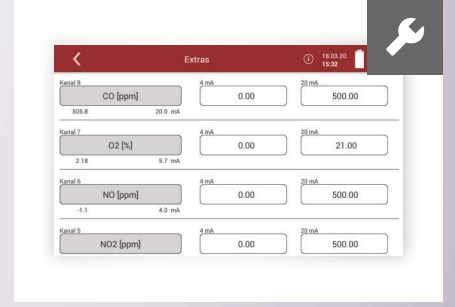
Extras

18.03.20
15:32

Kanal 8
CO [ppm]
505.8 20.0 mA
4 mA
0.00
20 mA
500.00

Kanal 7
O2 [%]
2.18 5.7 mA
4 mA
0.00
20 mA
21.00

Kanal 6
NO [ppm]
-1.1 4.0 mA
4 mA
0.00
20 mA
500.00

Kanal 5
NO2 [ppm]
4 mA
0.00
20 mA
500.00